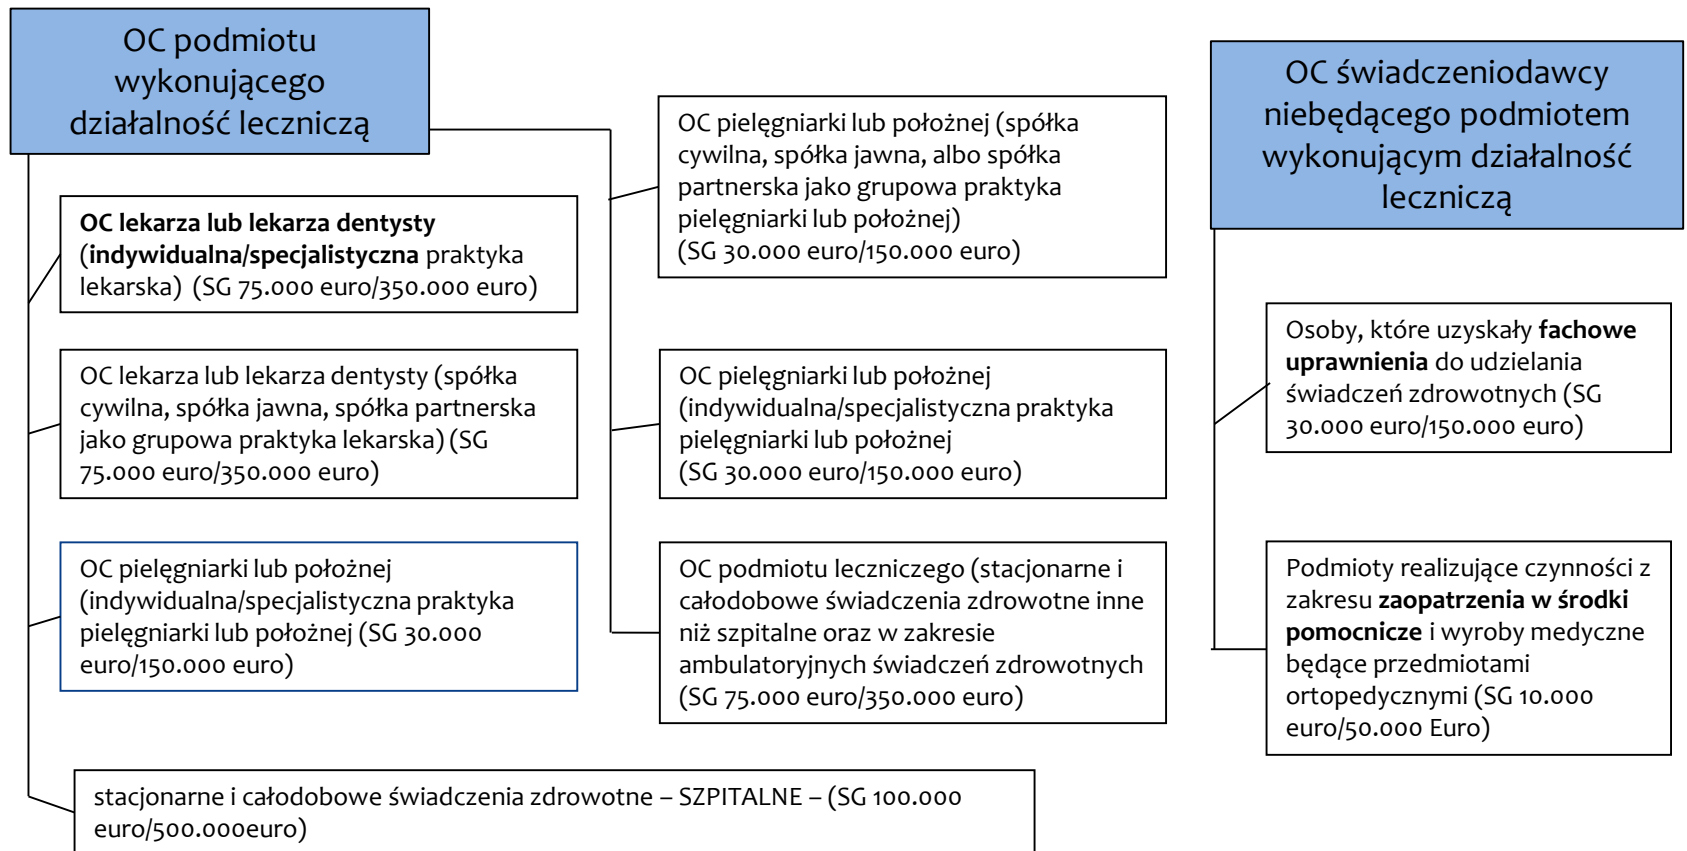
OC podmiotu wykonującego działalność leczniczą

OC lekarza lub lekarza dentysty (indywidualna/specjalistyczna praktyka lekarska) (SG 75.000 euro/350.000 euro)

OC lekarza lub lekarza dentysty (spółka cywilna, spółka jawna, spółka partnerska jako grupowa praktyka lekarska) (SG 75.000 euro/350.000 euro)

OC pielęgniarki lub położnej (indywidualna/specjalistyczna praktyka pielęgniarki lub położnej (SG 30.000 euro/150.000 euro)

OC pielęgniarki lub położnej (spółka cywilna, spółka jawna, albo spółka partnerska jako grupowa praktyka pielęgniarki lub położnej) (SG 30.000 euro/150.000 euro)

OC pielęgniarki lub położnej (indywidualna/specjalistyczna praktyka pielęgniarki lub położnej (SG 30.000 euro/150.000 euro)

OC podmiotu leczniczego (stacjonarne i całodobowe świadczenia zdrowotne inne niż szpitalne oraz w zakresie ambulatoryjnych świadczeń zdrowotnych (SG 75.000 euro/350.000 euro)

stacjonarne i całodobowe świadczenia zdrowotne – SZPITALNE – (SG 100.000 euro/500.000euro)

OC świadczeniodawcy niebędącego podmiotem wykonującym działalność leczniczą

Osoby, które uzyskały fachowe uprawnienia do udzielania świadczeń zdrowotnych (SG 30.000 euro/150.000 euro)

Podmioty realizujące czynności z zakresu zaopatrzenia w środki pomocnicze i wyroby medyczne będące przedmiotami ortopedycznymi (SG 10.000 euro/50.000 Euro)